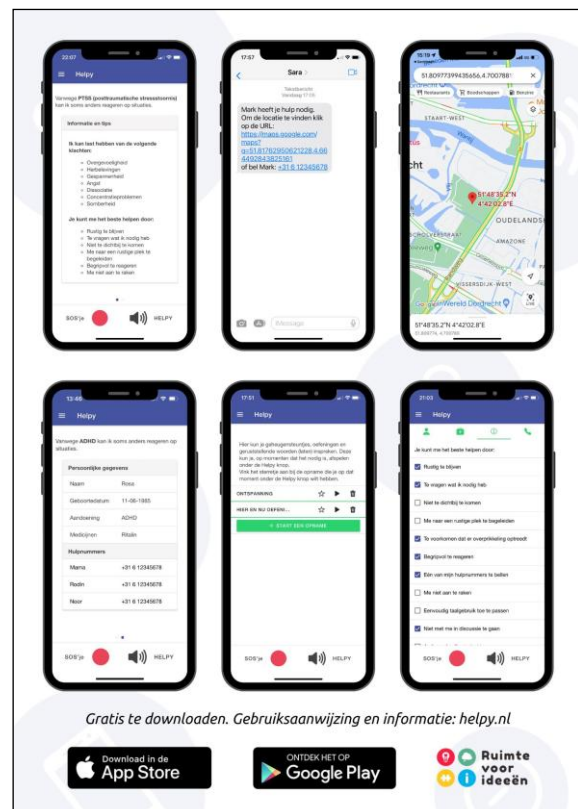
22:07

Helpy

Vanwege PTSS (posttraumatische stressstoornis) kan ik soms anders reageren op situaties.

Informatie en tips

Ik kan last hebben van de volgende klachten:

Overgevoeligheid
Herbelevingen
Gespannenheid
Angst
Depressie
Concentratieproblemen
Somberheid

Je kunt me het beste helpen door:

Rustig te blijven
Te vragen wat ik nodig heb
Niet te dichtbij te komen
Me naar een rustige plek te begeleiden
Begripvol te reageren
Me niet aan te raken

SOS'je HELPY

17:57

Sara

Tekstbericht
Vandaag 17:55

Mark heeft je hulp nodig. Om de locatie te vinden klik op de URL: https://maps.google.com/maps?q=51.81762950621228,4.66449284382516 of bel Mark: +31 6 12345678

Message

15:19

51.80977399435656,4.7007881

Restaurants Boodschappen Benzine

START-WEST

cht

51°48'35.2"N 4°42'02.8"E

OUDELANDSE

SCHOLVERSTRAAT

AMAZONE

Google Wereld Dordrecht

VISSERSDIJK-WEST

51°48'35.2"N 4°42'02.8"E
51.809774, 4.700788

13:46

Helpy

Vanwege ADHD kan ik soms anders reageren op situaties.

Persoonlijke gegevens

| | |
|---|---|
| Naam | Ross |
| Geboortedatum | 11-06-1985 |
| Aandoening | ADHD |
| Medicijnen | Ritalin |

Hulpnummers

| | |
|---|---|
| Mama | +31 6 12345678 |
| Redin | +31 6 12345678 |
| Noor | +31 6 12345678 |

SOS'je HELPY

17:51

Helpy

Hier kun je geheugensteuntjes, oefeningen en geruststellende woorden (laten) inspreken. Deze kun je, op momenten dat het nodig is, afspelen onder de Helpy knop.
Vink het sterretje aan bij de opname die je op dat moment onder de Helpy knop wilt hebben.

ONTSPANNING

HIER EN NU OEFENI...

+ START EEN OPNAME

SOS'je HELPY

21:03

Helpy

Je kunt me het beste helpen door:

Rustig te blijven
Te vragen wat ik nodig heb
Niet te dichtbij te komen
Me naar een rustige plek te begeleiden
Te voorkomen dat er overprikkeling optreedt
Begripvol te reageren
Eén van mijn hulpnummers te bellen
Me niet aan te raken
Eenvoudig taalgebruik toe te passen
Niet met me in discussie te gaan

SOS'je HELPY

Gratis te downloaden. Gebruiksaanwijzing en informatie: helpy.nl

Download in de App Store

ONTDEK HET OP Google Play

Ruimte voor ideeën